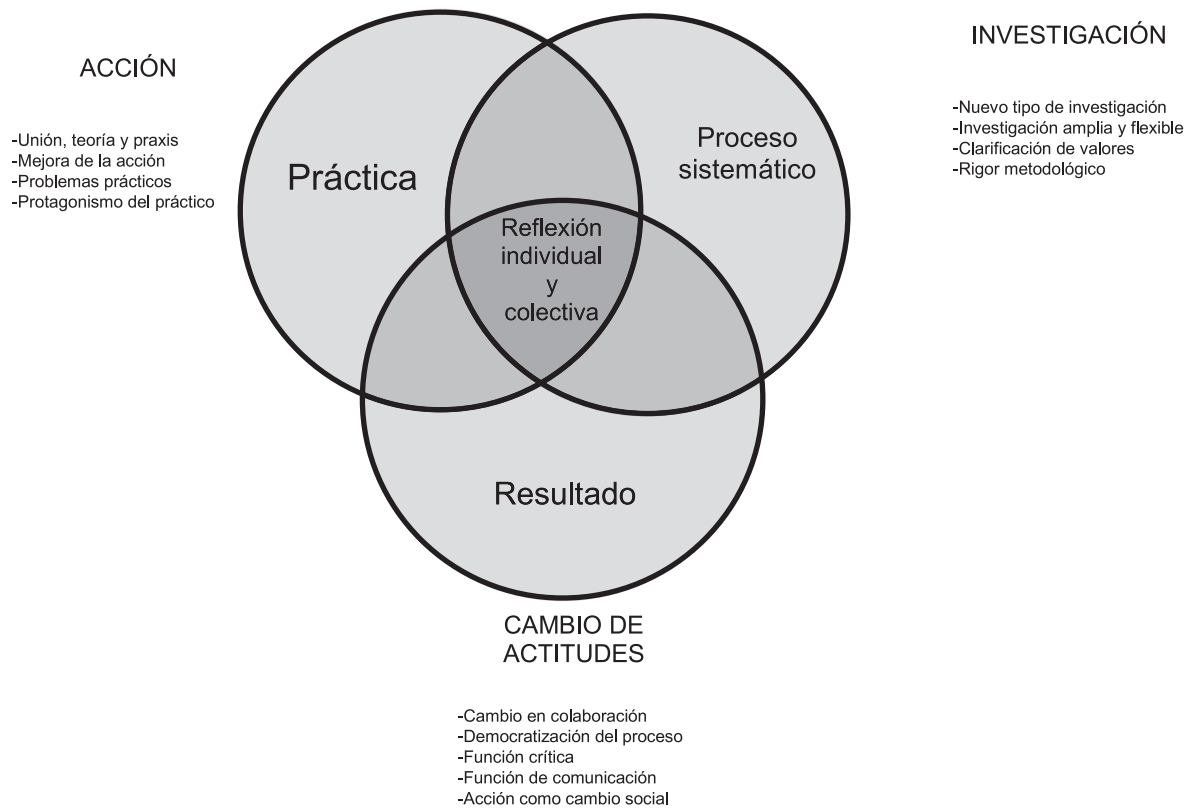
ACCIÓN

-Unión, teoría y praxis
-Mejora de la acción
-Problemas prácticos
-Protagonismo del práctico

INVESTIGACIÓN

-Nuevo tipo de investigación
-Investigación amplia y flexible
-Clarificación de valores
-Rigor metodológico

Práctica

Proceso sistemático

Reflexión individual y colectiva

Resultado

CAMBIO DE ACTITUDES

-Cambio en colaboración
-Democratización del proceso
-Función crítica
-Función de comunicación
-Acción como cambio social